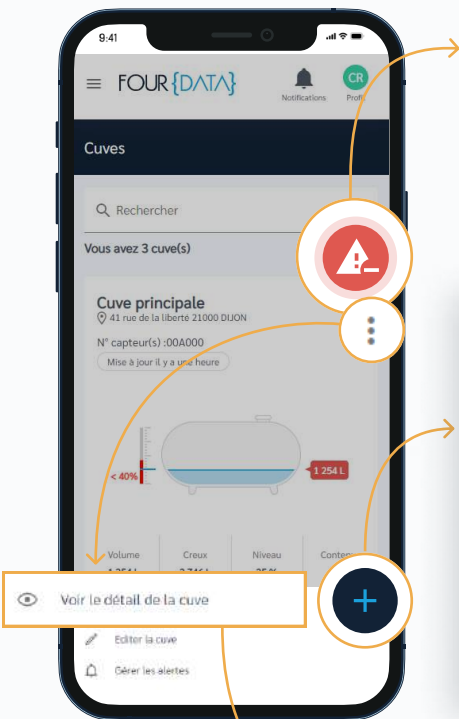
9:41

FOUR{DATA}

Notifications

CR

Profil

Cuves

Rechercher

Vous avez 3 cuve(s)

Cuve principale

41 rue de la liberté 21000 DIJON

N° capteur(s) :00A000

Mise à jour il y a une heure

< 40%

1 254 L

Volume

Creux

Niveau

Conten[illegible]

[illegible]

Voir le détail de la cuve

Editer la cuve

Gérer les alertes

+